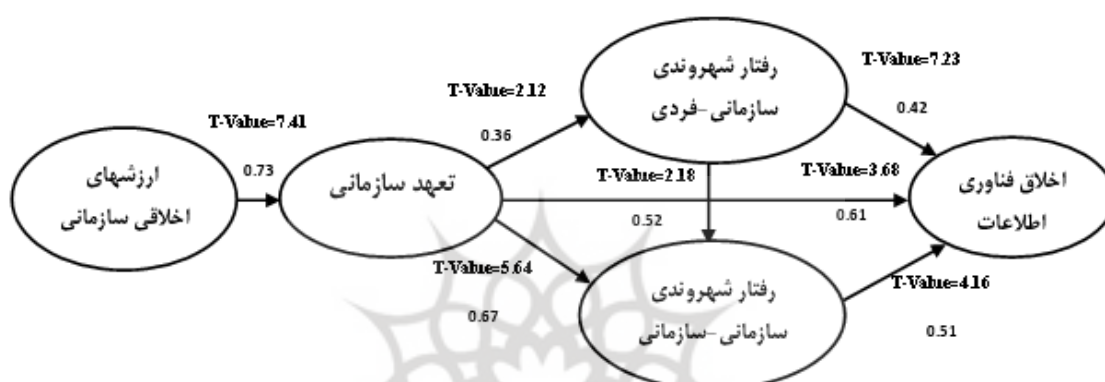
ارزشهای اخلاقی سازمانی

T-Value=7.41

0.73

تعهد سازمانی

T-Value=2.12

0.36

رفتار شهروندی سازمانی-فردی

T-Value=7.23

0.42

T-Value=2.18

0.52

T-Value=3.68

0.61

اخلاق فناوری اطلاعات

T-Value=5.64

0.67

رفتار شهروندی سازمانی-سازمانی

T-Value=4.16

0.51